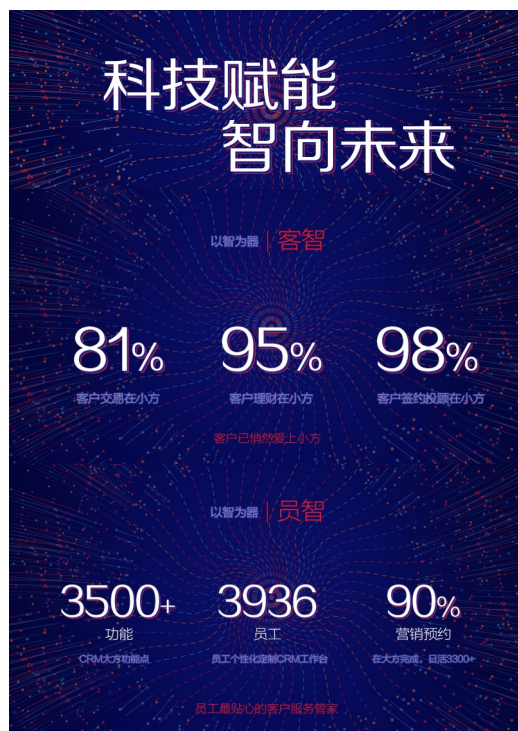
科技赋能
智向未来

以智为器 | 客智

81%
客户交易在小方

95%
客户理财在小方

98%
客户签约投顾在小方

客户已悄然爱上小方

以智为器 | 员智

3500+
功能
CRM大方功能点

3936
员工
员工个性化定制CRM工作台

90%
营销预约
在大方完成，日活3300+

员工最贴心的客户服务管家